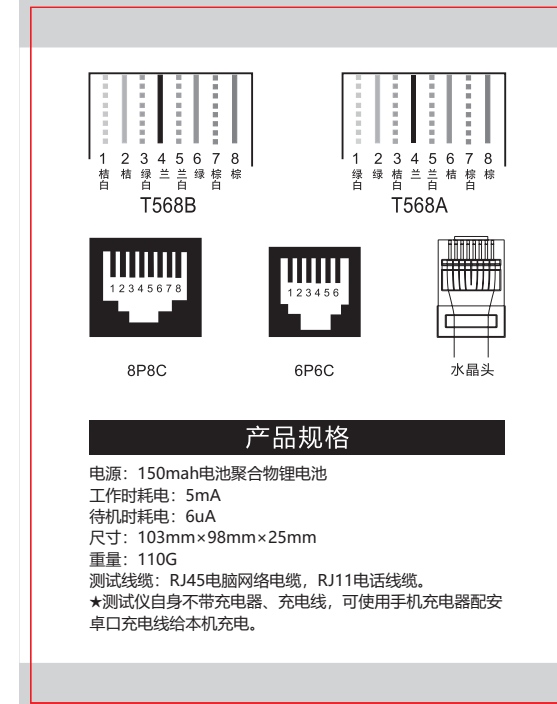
1 桔白 2 桔 3 绿白 4 兰 5 兰白 6 绿 7 棕白 8 棕

T568B

1 绿白 2 绿 3 桔白 4 兰 5 兰白 6 桔 7 棕白 8 棕

T568A

12345678

123456

8P8C

6P6C

水晶头

产品规格

电源：150mah电池聚合物锂电池
工作时耗电：5mA
待机时耗电：6uA
尺寸：103mm×98mm×25mm
重量：110G
测试线缆：RJ45电脑网络电缆，RJ11电话线缆。
★测试仪自身不带充电器、充电线，可使用手机充电器配安卓口充电线给本机充电。